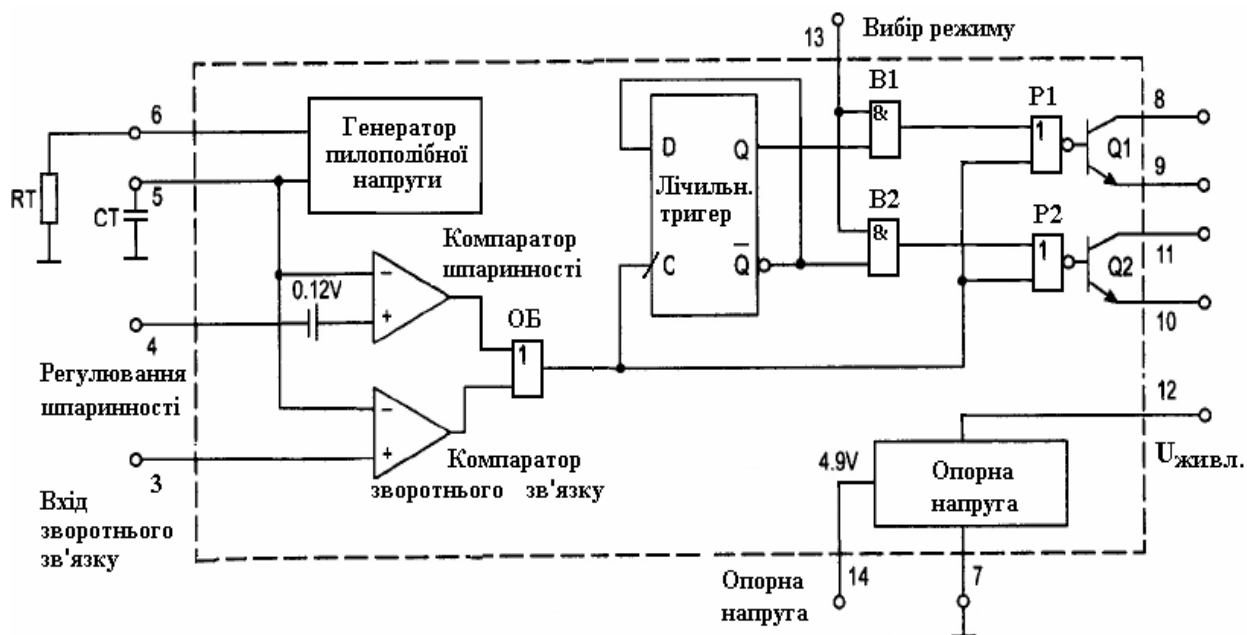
13 Вибір режиму

6

Генератор пилоподібної напруги

RT

CT 5

D Q

Лічильн. тригер

C $\overline{Q}$

B1 &

B2 &

P1 1

P2 1

Q1

Q2

8

9

11

10

Компаратор шпаринності

0.12V

4

Регулювання шпаринності

ОБ 1

Компаратор зворотнього зв'язку

3

Вхід зворотнього зв'язку

12

4.9V

Опорна напруга

Uживл.

Опорна напруга

14

7